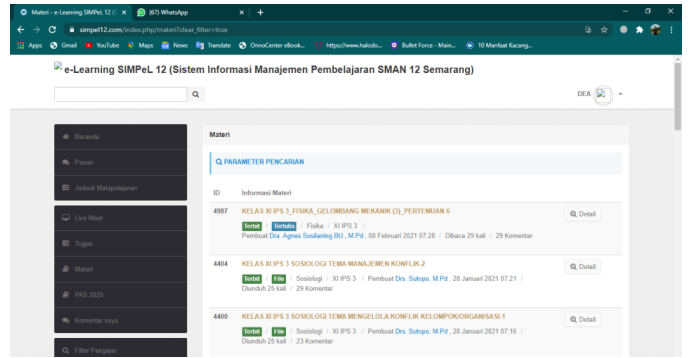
Materi - e-Learning SIMPeL 12 (S ×
(67) WhatsApp ×
+
simpel12.com/index.php/materi?clear_filter=true
Apps Gmail YouTube Maps News Translate OnnoCenter eBook... https://www.halodo... Bullet Force - Main... 10 Manfaat Kacang...

e-Learning SIMPeL 12 (Sistem Informasi Manajemen Pembelajaran SMAN 12 Semarang)

DEA

Beranda
Pesan
Jadwal Matapelajaran
Live Meet
Tugas
Materi
PAS 2020
Komentar saya
Filter Pengajar

Materi

PARAMETER PENCARIAN

| ID | Informasi Materi | |
|---|---|---|
| 4987 | KELAS XI IPS 3_FISIKA_GELOMBANG MEKANIK (3)_PERTEMUAN 6<br>Terbit Tertulis / Fisika / XI IPS 3<br>Pembuat Dra. Agnes Susilaning BU., M.Pd., 08 Februari 2021 07:28 / Dibaca 29 kali / 29 Komentar | Detail |
| 4404 | KELAS XI IPS 3 SOSIOLOGI TEMA MANAJEMEN KONFLIK-2<br>Terbit File / Sosiologi / XI IPS 3 / Pembuat Drs. Sutopo, M.Pd., 28 Januari 2021 07:21 / Diunduh 25 kali / 29 Komentar | Detail |
| 4400 | KELAS XI IPS 3 SOSIOLOGI TEMA MENGELOLA KONFLIK KELOMPOK/ORGANISASI-1<br>Terbit File / Sosiologi / XI IPS 3 / Pembuat Drs. Sutopo, M.Pd., 28 Januari 2021 07:16 / Diunduh 25 kali / 23 Komentar | Detail |